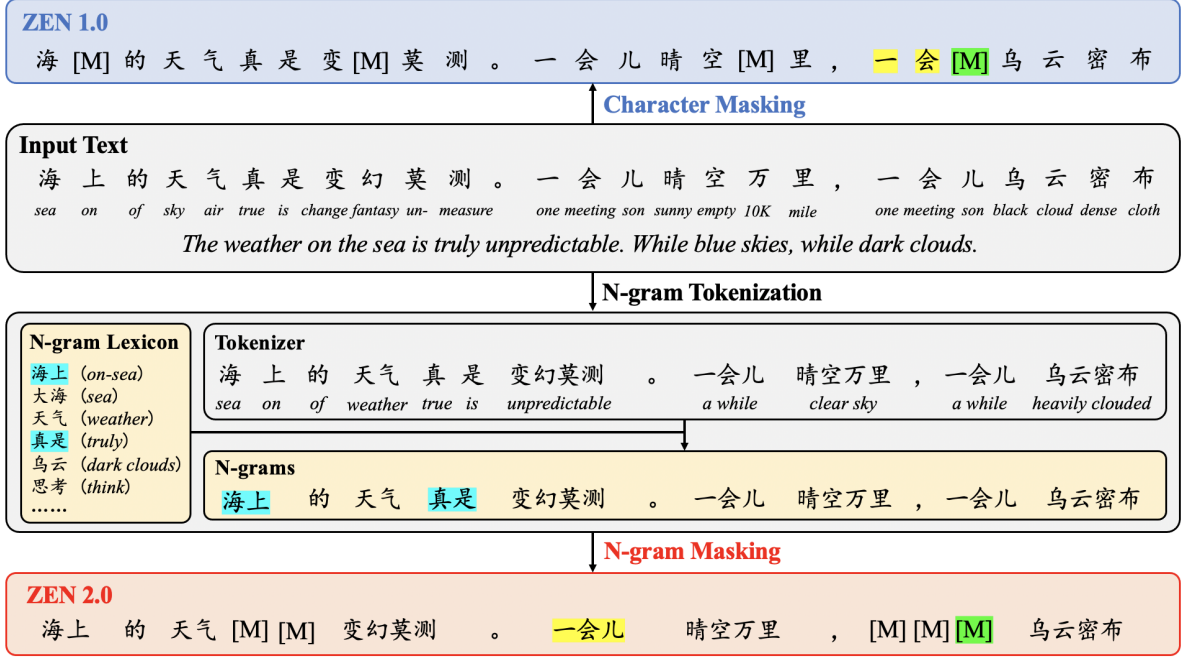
ZEN 1.0

海 [M] 的 天 气 真 是 变 [M] 莫 测 。 一 会 儿 晴 空 [M] 里 ， 一 会 [M] 乌 云 密 布

Character Masking

Input Text

海 上 的 天 气 真 是 变 幻 莫 测 。 一 会 儿 晴 空 万 里 ， 一 会 儿 乌 云 密 布

sea on of sky air true is change fantasy un- measure one meeting son sunny empty 10K mile one meeting son black cloud dense cloth

The weather on the sea is truly unpredictable. While blue skies, while dark clouds.

N-gram Tokenization

N-gram Lexicon

海上 (on-sea)
大海 (sea)
天气 (weather)
真是 (truly)
乌云 (dark clouds)
思考 (think)
……

Tokenizer

海 上 的 天气 真 是 变幻莫测 。 一会儿 晴空万里 ， 一会儿 乌云密布

sea on of weather true is unpredictable a while clear sky a while heavily clouded

N-grams

海上 的 天气 真是 变幻莫测 。 一会儿 晴空万里 ， 一会儿 乌云密布

N-gram Masking

ZEN 2.0

海上 的 天气 [M] [M] 变幻莫测 。 一会儿 晴空万里 ， [M] [M] [M] 乌云密布